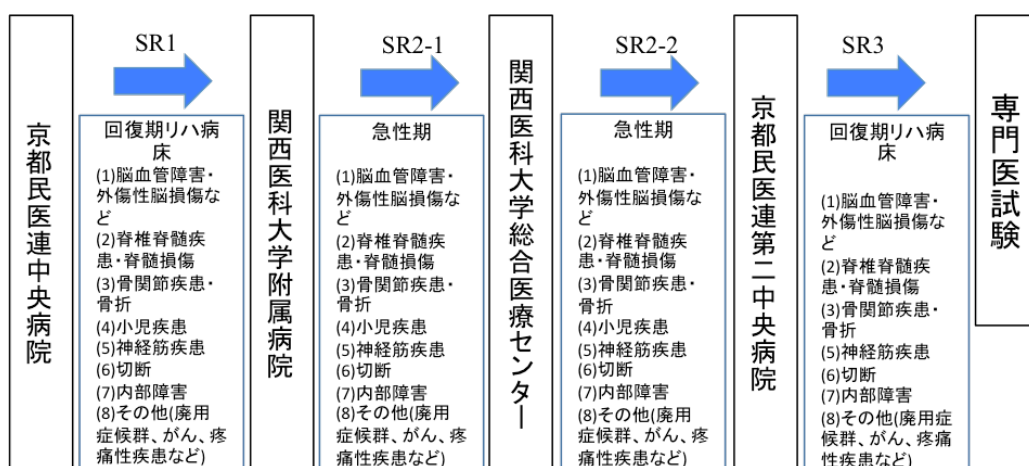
京都民医連中央病院

SR1

回復期リハ病床

(1)脳血管障害・外傷性脳損傷など
(2)脊椎脊髄疾患・脊髄損傷
(3)骨関節疾患・骨折
(4)小児疾患
(5)神経筋疾患
(6)切断
(7)内部障害
(8)その他(廃用症候群、がん、疼痛性疾患など)

関西医科大学附属病院

SR2-1

急性期

(1)脳血管障害・外傷性脳損傷など
(2)脊椎脊髄疾患・脊髄損傷
(3)骨関節疾患・骨折
(4)小児疾患
(5)神経筋疾患
(6)切断
(7)内部障害
(8)その他(廃用症候群、がん、疼痛性疾患など)

関西医科大学総合医療センター

SR2-2

急性期

(1)脳血管障害・外傷性脳損傷など
(2)脊椎脊髄疾患・脊髄損傷
(3)骨関節疾患・骨折
(4)小児疾患
(5)神経筋疾患
(6)切断
(7)内部障害
(8)その他(廃用症候群、がん、疼痛性疾患など)

京都民医連第二中央病院

SR3

回復期リハ病床

(1)脳血管障害・外傷性脳損傷など
(2)脊椎脊髄疾患・脊髄損傷
(3)骨関節疾患・骨折
(5)神経筋疾患
(6)切断
(7)内部障害
(8)その他(廃用症候群、がん、疼痛性疾患など)

専門医試験